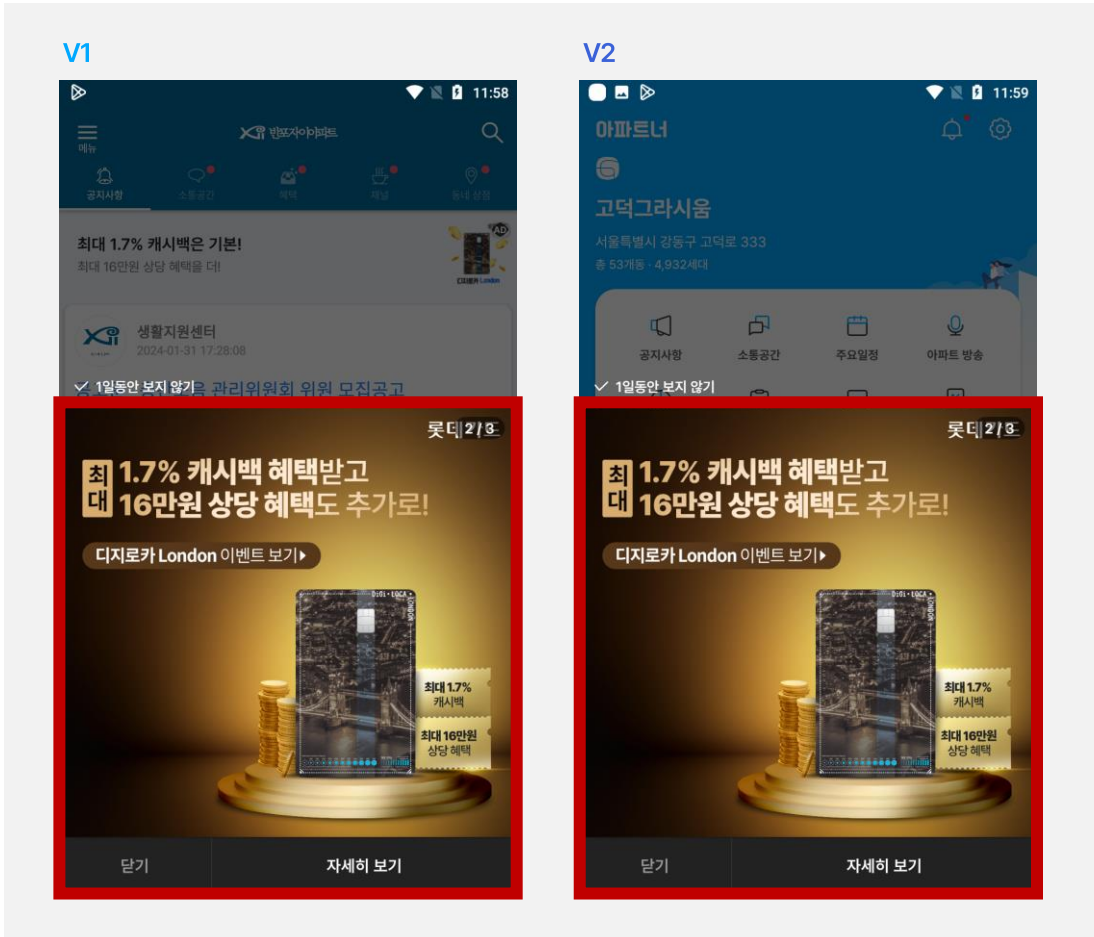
V1

11:58

메뉴

반포자이아파트

공지사항 소통공간 혜택 채널 동네 상점

최대 1.7% 캐시백은 기본!
최대 16만원 상당 혜택을 더!

AD

디지로카 London

생활지원센터
2024-01-31 17:28:08

✓ 1일동안 보지 않기

관리위원회 위원 모집공고

롯데 2/3

최대 1.7% 캐시백 혜택받고
16만원 상당 혜택도 추가로!

디지로카 London 이벤트 보기 ▸

최대 1.7% 캐시백

최대 16만원 상당 혜택

닫기 자세히 보기

V2

11:59

아파트너

고덕그라시움

서울특별시 강동구 고덕로 333

총 53개동 · 4,932세대

공지사항 소통공간 주요일정 아파트 방송

✓ 1일동안 보지 않기

롯데 2/3

최대 1.7% 캐시백 혜택받고
16만원 상당 혜택도 추가로!

디지로카 London 이벤트 보기 ▸

최대 1.7% 캐시백

최대 16만원 상당 혜택

닫기 자세히 보기